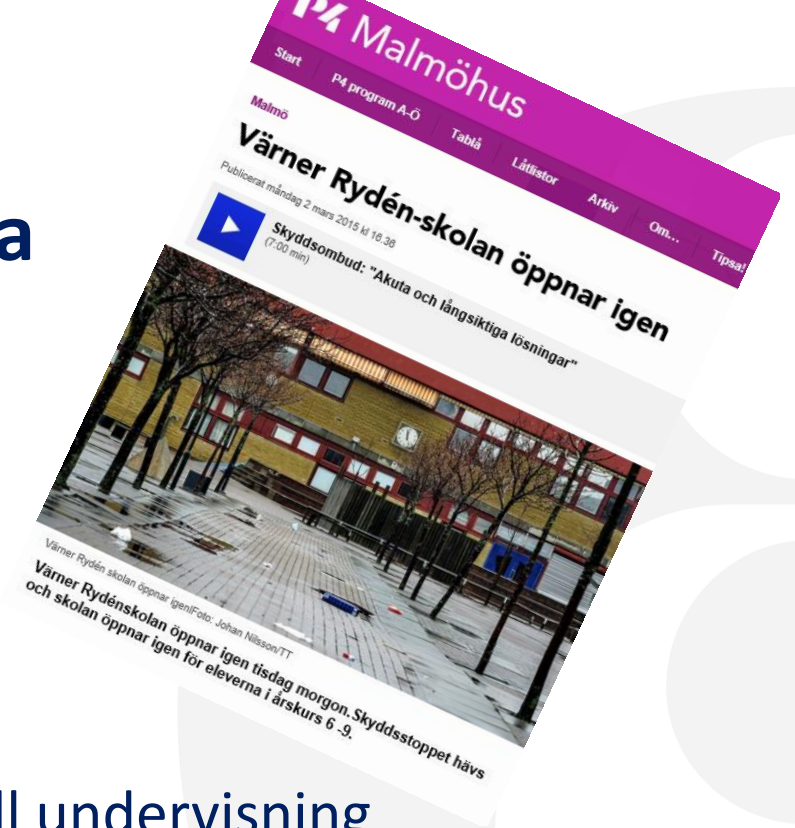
a

P4 Malmöhus

Start P4 program A-Ö Tablå Låtlistor Arkiv Om... Tipsa!

Malmö

Värner Rydén-skolan öppnar igen

Publicerat måndag 2 mars 2015 kl 16.36

Skyddsombud: "Akuta och långsiktiga lösningar"
(7:00 min)

Värner Rydén skolan öppnar igen|Foto: Johan Nilsson/TT

Värner Rydénskolan öppnar igen tisdag morgon.Skyddsstoppet hävs och skolan öppnar igen för eleverna i årskurs 6 -9.

ll undervisning